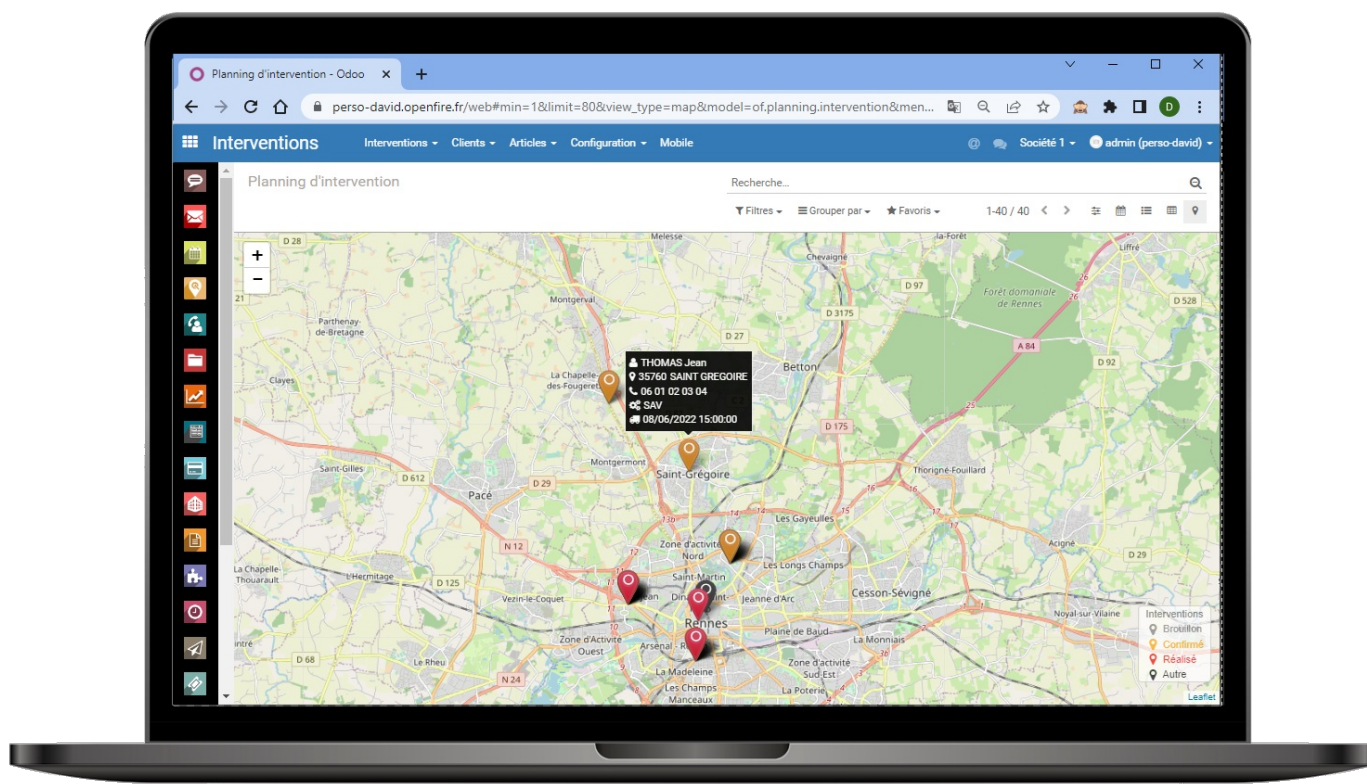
Planning d'intervention - Odoo ×
+

perso-david.openfire.fr/web#min=1&limit=80&view_type=map&model=of.planning.intervention&men...

D

Interventions
Interventions ▾ Clients ▾ Articles ▾ Configuration ▾ Mobile
Société 1 ▾ admin (perso-david) ▾

Planning d'intervention
Recherche...
Filtres ▾ Grouper par ▾ Favoris ▾
1-40 / 40

+
−

THOMAS Jean
35760 SAINT GREGOIRE
06 01 02 03 04
SAV
08/06/2022 15:00:00

D 28
Melesse
La Forêt
Chevaigne
Liffré
Montgerval
D 97
Forêt domaniale de Rennes
D 528
Parthenay-de-Bretagne
D 27
D 3175
A 84
La Chapelle-des-Fougeretz
Betton
D 92
Clayes
D 175
Montgermont
Saint-Grégoire
Saint-Gilles
D 612
Thorigné-Fouillard
Pacé
D 29
Les Gayeulles
Zone d'activité Nord
N 12
Les Longs Champs
Acigné
D 29
La Chapelle-Thouarault
L'Hermitage
D 125
Saint-Martin
Cesson-Sévigné
Vezin-le-Coquet
Jeanne d'Arc
Noyal-sur-Vilaine
Rennes
Plaine de Baud
Zone d'Activité Ouest
La Monniais
D 68
Le Rheu
Arsenal - R
Zone d'activité Sud-Est
La Madeleine
N 24
Les Champs Manceaux
La Poterie

Interventions
Brouillon
Confirmé
Réalisé
Autre
Leaflet